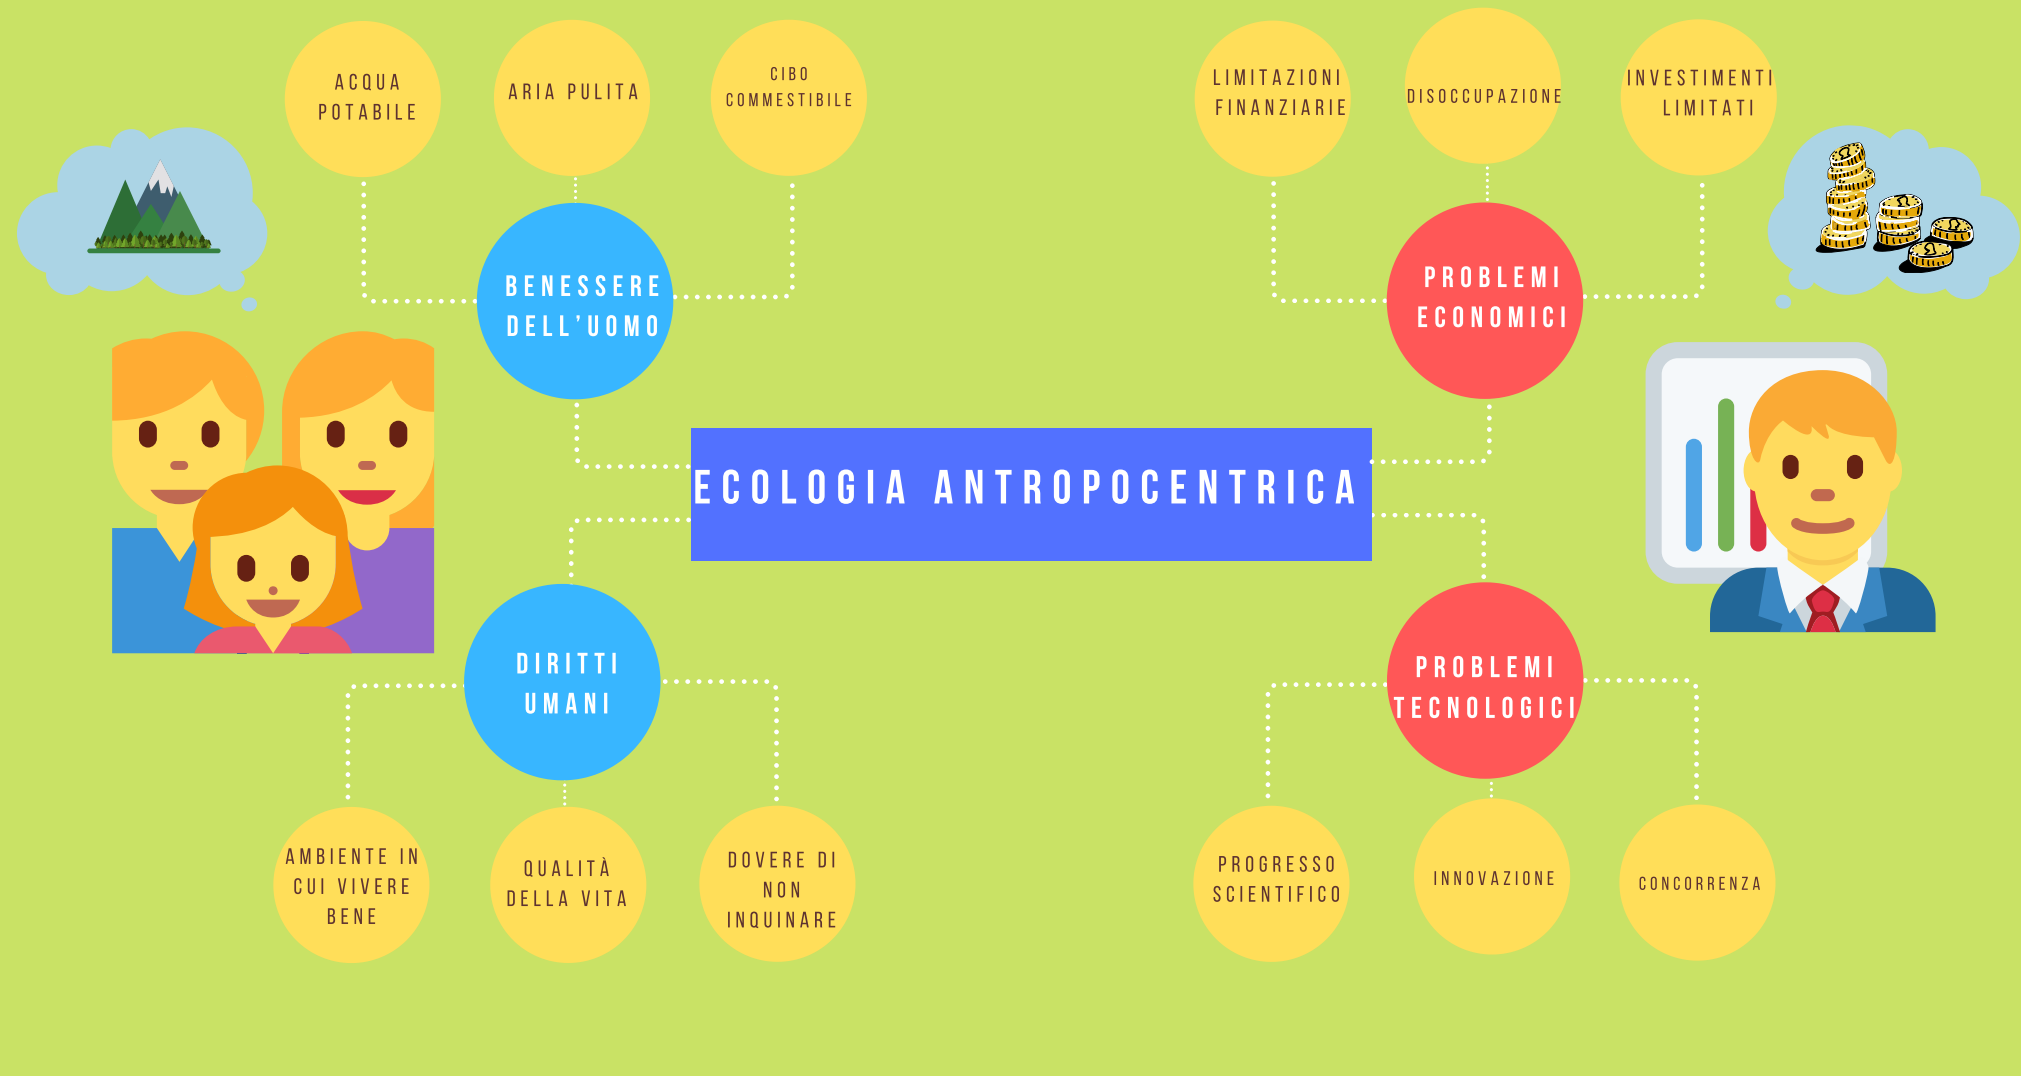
ACQUA POTABILE

ARIA PULITA

CIBO COMMESTIBILE

BENESSERE DELL'UOMO

LIMITAZIONI FINANZIARIE

DISOCCUPAZIONE

INVESTIMENTI LIMITATI

PROBLEMI ECONOMICI

ECOLOGIA ANTROPOCENTRICA

DIRITTI UMANI

PROBLEMI TECNOLOGICI

AMBIENTE IN CUI VIVERE BENE

QUALITÀ DELLA VITA

DOVERE DI NON INQUINARE

PROGRESSO SCIENTIFICO

INNOVAZIONE

CONCORRENZA